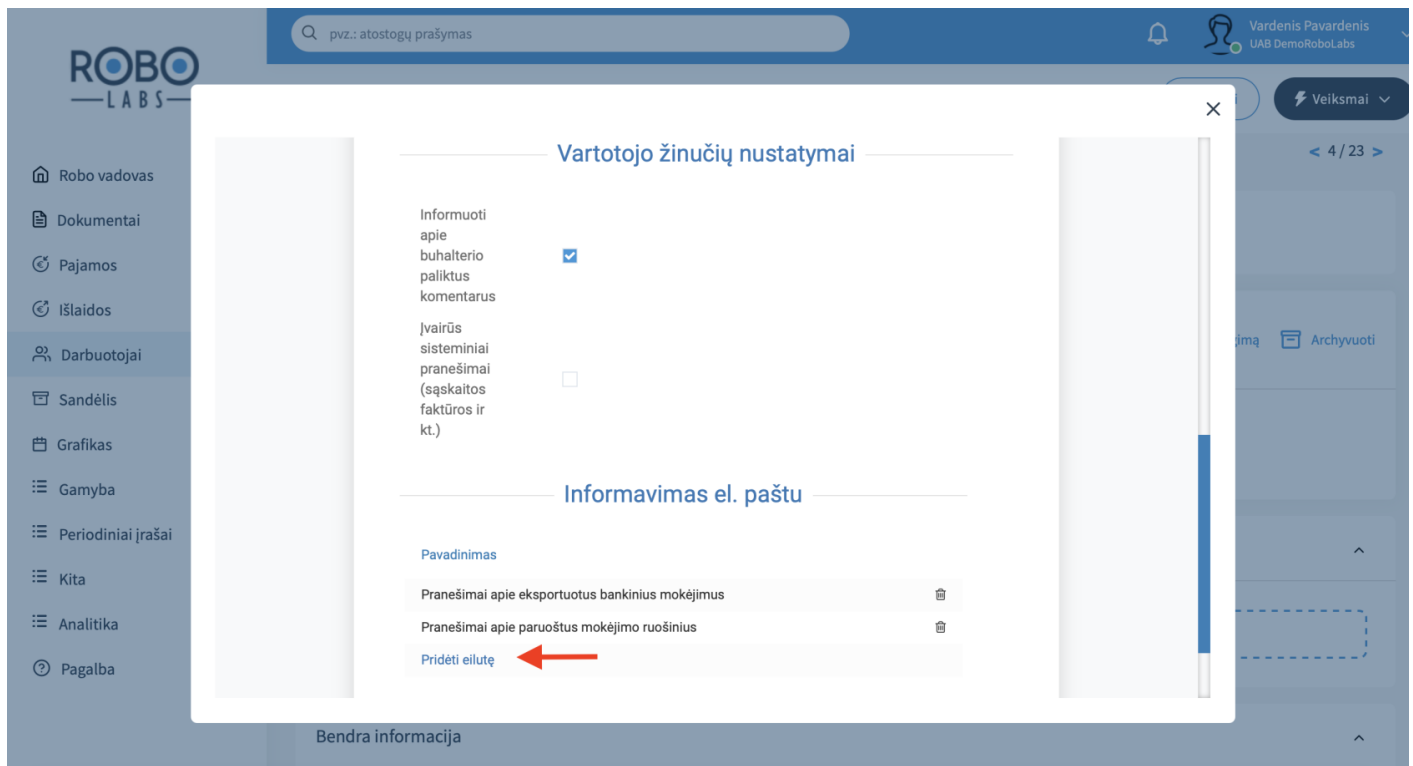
ROBO
LABS

pvz.: atostogų prašymas

Vardenis Pavardenis
UAB DemoRoboLabs

Veiksmai

< 4 / 23 >

Robo vadovas
Dokumentai
Pajamos
Išlaidos
Darbuotojai
Sandėlis
Grafikas
Gamyba
Periodiniai įrašai
Kita
Analitika
Pagalba

jimą
Archyvuoti

Vartotojo žinučių nustatymai

Informuoti apie buhalterio paliktus komentarus

Įvairūs sisteminiai pranešimai (sąskaitos faktūros ir kt.)

Informavimas el. paštu

Pavadinimas

Pranešimai apie eksportuotus bankinius mokėjimus

Pranešimai apie paruoštus mokėjimo ruošinius

Pridėti eilutę

Bendra informacija